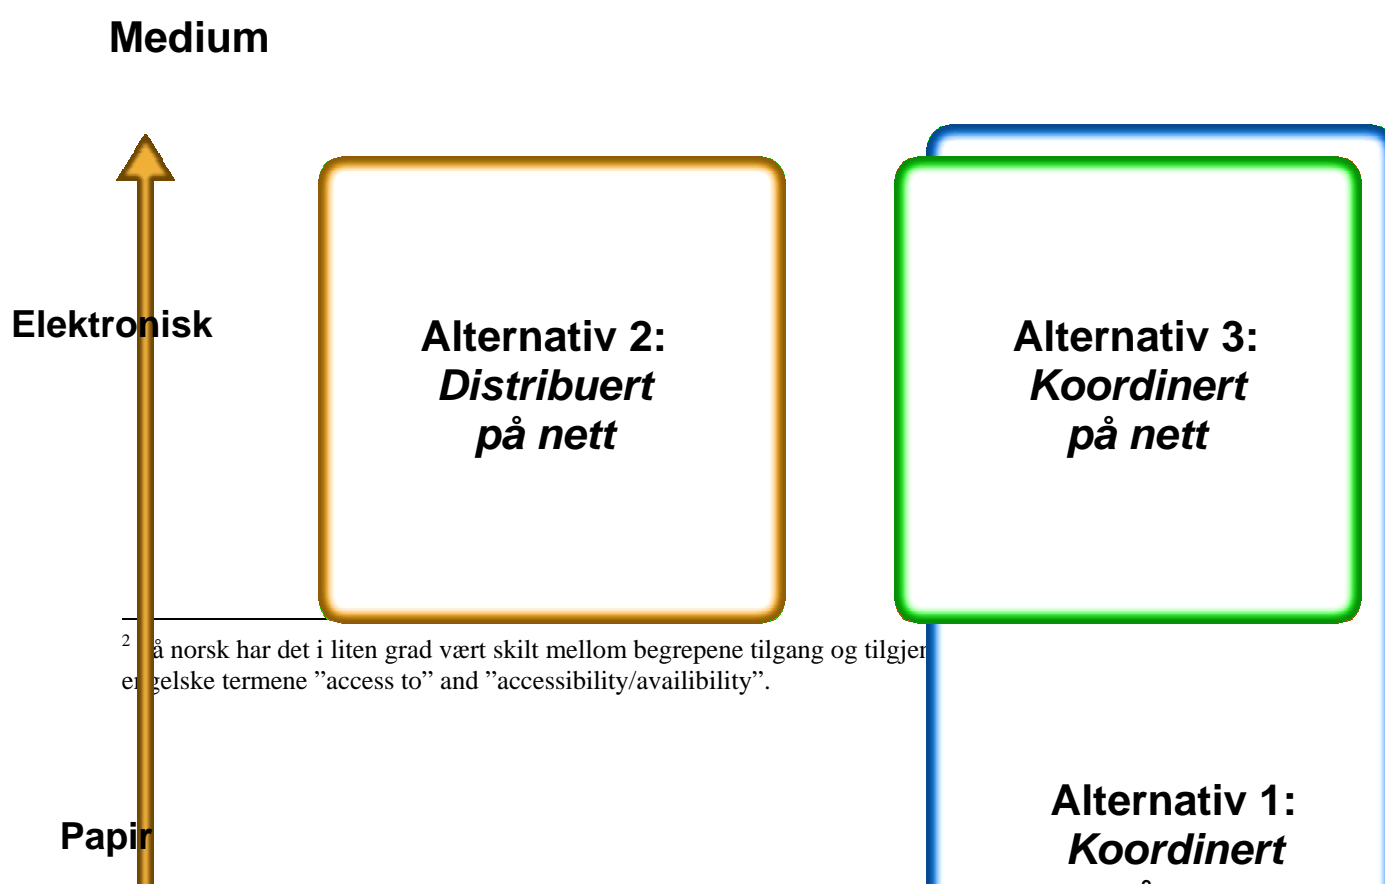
Medium

Elektronisk

Alternativ 2:
*Distribuert på nett*

Alternativ 3:
*Koordinert på nett*

$^2$ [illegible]å norsk har det i liten grad vært skilt mellom begrepene tilgang og tilgjen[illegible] en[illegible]gelske termene ”access to” and ”accessibility/availibility”.

Alternativ 1:
*Koordinert*

Papir